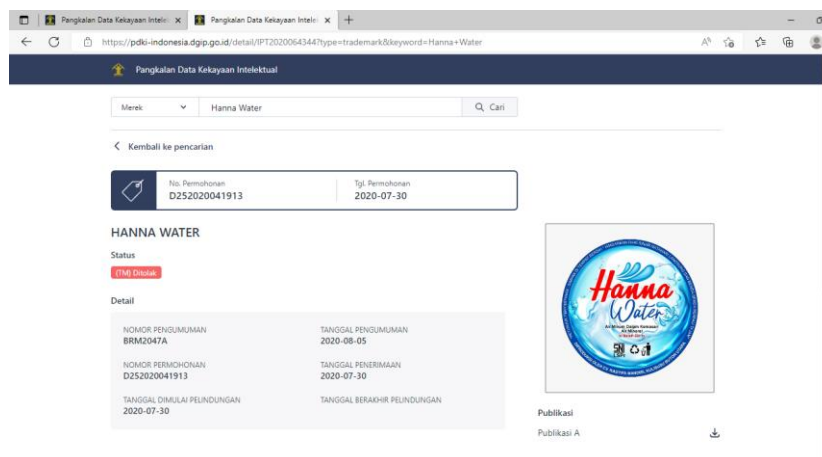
Pangkalan Data Kekayaan Intele
Pangkalan Data Kekayaan Intele
https://pdki-indonesia.dgip.go.id/detail/IPT2020064344?type=trademark&keyword=Hanna+Water

Pangkalan Data Kekayaan Intelektual

Merek
Hanna Water
Cari

Kembali ke pencarian

No. Permohonan
D252020041913
Tgl. Permohonan
2020-07-30

HANNA WATER
Status
(TM) Ditolak

Detail

| NOMOR PENGUMUMAN<br>BRM2047A | TANGGAL PENGUMUMAN<br>2020-08-05 |
|---|---|
| NOMOR PERMOHONAN<br>D252020041913 | TANGGAL PENERIMAAN<br>2020-07-30 |
| TANGGAL DIMULAI PELINDUNGAN<br>2020-07-30 | TANGGAL BERAKHIR PELINDUNGAN |

Hanna
Water

Publikasi
Publikasi A